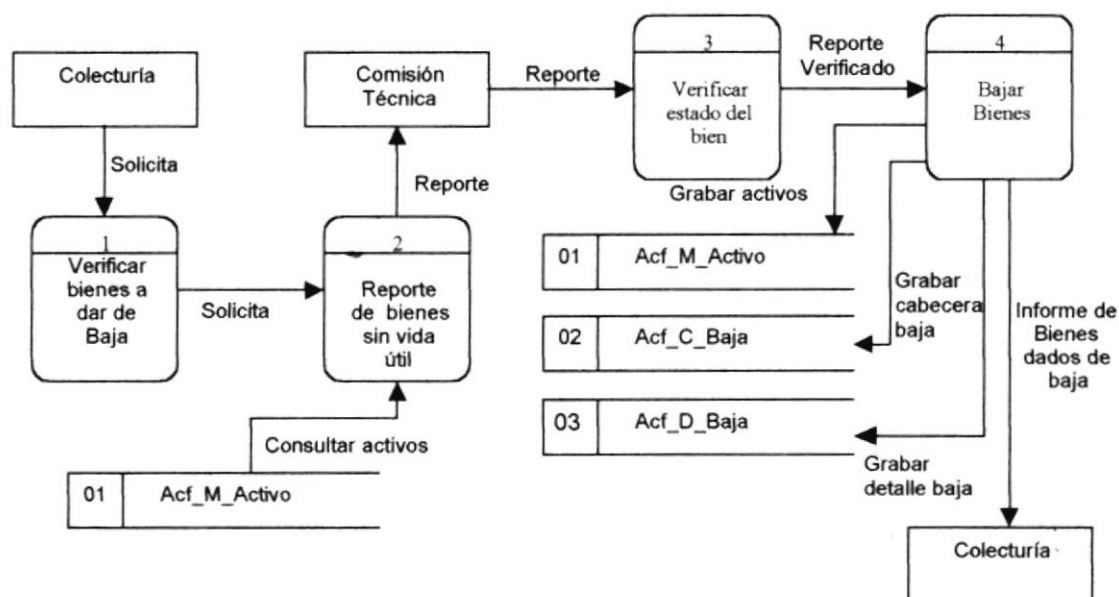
Colecturía

Solicita

1
Verificar bienes a dar de Baja

Solicita

Comisión Técnica

Reporte

2
Reporte de bienes sin vida útil

Consultar activos

| 01 | Acf_M_Activo |
|---|---|

Reporte

3
Verificar estado del bien

Grabar activos

Reporte Verificado

4
Bajar Bienes

| 01 | Acf_M_Activo |
|---|---|

Grabar cabecera baja

| 02 | Acf_C_Baja |
|---|---|

| 03 | Acf_D_Baja |
|---|---|

Grabar detalle baja

Informe de Bienes dados de baja

Colecturía